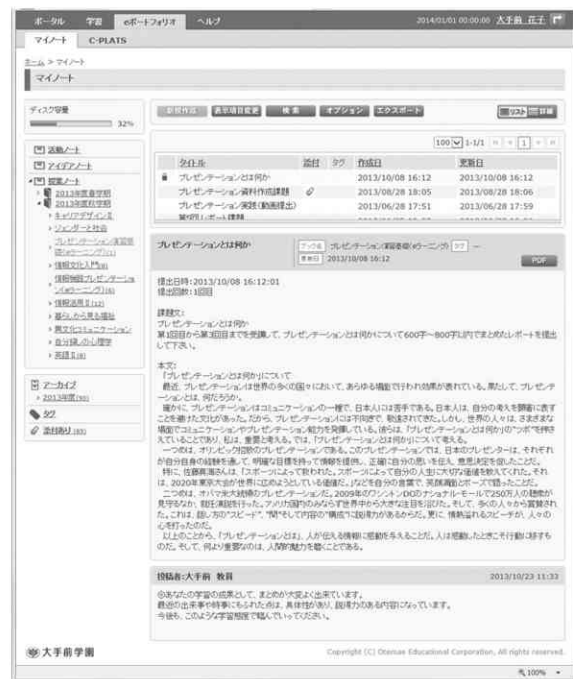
ポータル　学習　eポートフォリオ　ヘルプ　2014/01/01 00:00:00　大手前 花子

マイノート　C-PLATS

ホーム > マイノート

マイノート

ディスク容量　32%

新規作成　表示項目変更　検索　オプション　エクスポート　リスト　詳細

100 1-1/1 1

| | タイトル | 添付 | タグ | 作成日 | 更新日 |
|---|---|---|---|---|---|
| | プレゼンテーションとは何か | | | 2013/10/08 16:12 | 2013/10/08 16:12 |
| | プレゼンテーション資料作成課題 | | | 2013/08/28 18:05 | 2013/08/28 18:06 |
| | プレゼンテーション実践(動画提出) | | | 2013/06/28 17:51 | 2013/06/28 17:59 |
| | 第1回レポート課題 | | | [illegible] | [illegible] |

活動ノート
アイデアノート
授業ノート
2013年度春学期
2013年度秋学期
キャリアデザインI
ジェンダーと社会
プレゼンテーション演習(eラーニング)
情報文化入門
情報機器プレゼンテーション(eラーニング)
情報活用I
暮らしから見る福祉
異文化コミュニケーション
良い眠りの心理学
英語I
アーカイブ
2013年度
タグ
添付あり

プレゼンテーションとは何か　フォルダ　プレゼンテーション演習(eラーニング)　タグ　—　更新日　2013/10/08 16:12　PDF

提出日時:2013/10/08 16:12:01
提出回数:1回目

課題文:
プレゼンテーションとは何か
第1回目から第3回目までを受講して、プレゼンテーションとは何かについて600字〜800字以内でまとめたレポートを提出して下さい。

本文:
「プレゼンテーションとは何か」について
最近、プレゼンテーションは世界の多くの国々において、あらゆる場面で行われ効果が表れている。果たして、プレゼンテーションとは、何だろうか。
確かに、プレゼンテーションはコミュニケーションの一種で、日本人には苦手である。日本人は、自分の考えを積極的に表すことを避ける文化があった。だから、プレゼンテーションには不向きで、敬遠されてきた。しかし、世界の人々は、さまざまな場面でコミュニケーションやプレゼンテーション能力を発揮している。彼らは、「プレゼンテーションとは何か」の"コツ"を持ち大ていることであり、私は、重要と考える。では、「プレゼンテーションとは何か」について考える。
一つめは、オリンピック招致のプレゼンテーションである。このプレゼンテーションでは、日本のプレゼンターは、それぞれが自分自身の経験を通して、明確な目標を持って情報を提供し、正確に自分の思いを伝え、意思決定を促したことだ。
特に、佐藤真海さんは、「スポーツによって救われた。スポーツによって自分の人生に大切な価値を教えていた。それは、2020年東京大会が世界に広めようとしている価値だ」など自分の言葉で、英語真剣とボーズで訴えたことだ。
二つめは、オバマ米大統領のプレゼンテーションだ。2009年のワシントンDCのナショナルモールで250万人の聴衆が見守るなか、就任演説を行った。アメリカ国内のみならず世界中から大きな注目が注がれた。そして、多くの人々から賞賛された。これは、話し方の"スピード"、"間"そして内容の"構成"に説得力があるからだ。更に、情熱溢れるスピーチが、人々の心を打ったのだ。
以上のことから、「プレゼンテーションとは」、人が伝える情報に感動を与えることだ。人は感動したときこそ行動に移すものだ。そして、何より重要なのは、人間的魅力を磨くことである。

投稿者:大手前 教員　2013/10/23 11:33

◎あなたの学習の成果として、まとめが大変よく出来ています。
最近の出来事や時事にもふれた点は、具体性があり、説得力のある内容になっています。
今後も、このような学習態度で臨んでいって下さい。

大手前学園　Copyright (C) Otemae Educational Corporation, All rights reserved.

100%